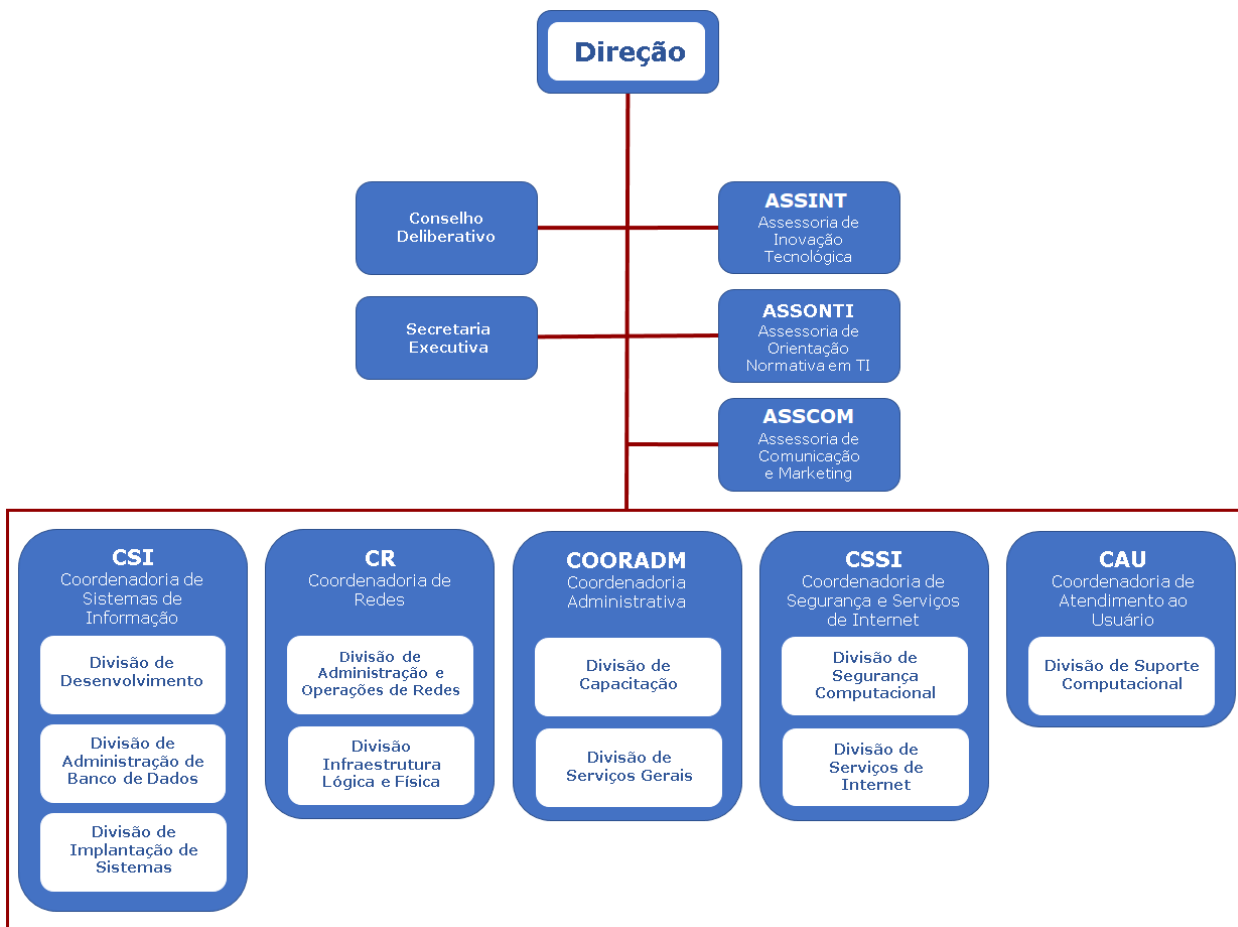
Direção

Conselho Deliberativo

ASSINT
Assessoria de Inovação Tecnológica

Secretaria Executiva

ASSONTI
Assessoria de Orientação Normativa em TI

ASSCOM
Assessoria de Comunicação e Marketing

CSI
Coordenadoria de Sistemas de Informação

Divisão de Desenvolvimento

Divisão de Administração de Banco de Dados

Divisão de Implantação de Sistemas

CR
Coordenadoria de Redes

Divisão de Administração e Operações de Redes

Divisão Infraestrutura Lógica e Física

COORADM
Coordenadoria Administrativa

Divisão de Capacitação

Divisão de Serviços Gerais

CSSI
Coordenadoria de Segurança e Serviços de Internet

Divisão de Segurança Computacional

Divisão de Serviços de Internet

CAU
Coordenadoria de Atendimento ao Usuário

Divisão de Suporte Computacional